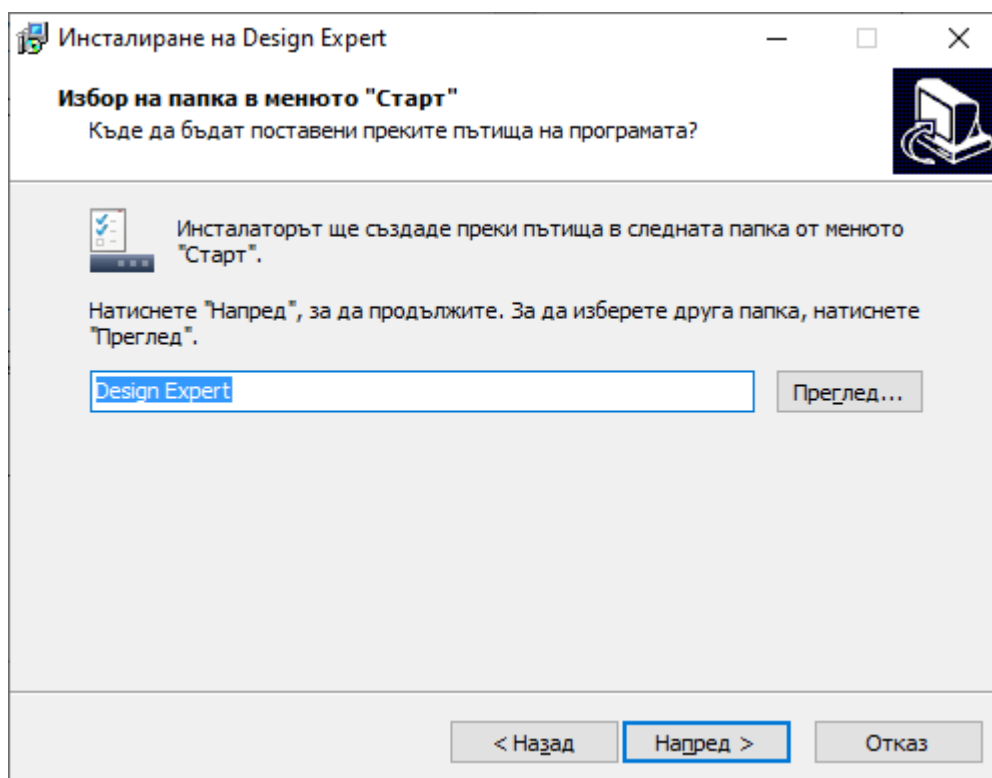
Инсталиране на Design Expert

Избор на папка в менюто "Старт"
Къде да бъдат поставени преките пътища на програмата?

Инсталаторът ще създаде преки пътища в следната папка от менюто "Старт".

Натиснете "Напред", за да продължите. За да изберете друга папка, натиснете "Преглед".

Design Expert

Преглед...

< Назад

Напред >

Отказ